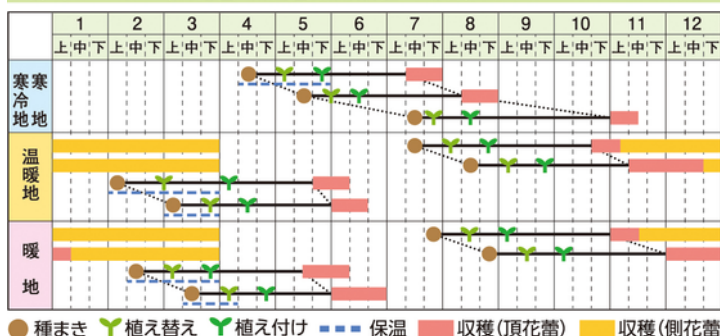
| | 1 | 2 | 3 | 4 | 5 | 6 | 7 | 8 | 9 | 10 | 11 | 12 |
|---|---|---|---|---|---|---|---|---|---|---|---|---|
| | 上 中 下 | 上 中 下 | 上 中 下 | 上 中 下 | 上 中 下 | 上 中 下 | 上 中 下 | 上 中 下 | 上 中 下 | 上 中 下 | 上 中 下 | 上 中 下 |
| 寒冷地 寒地 | | | | | | | | | | | | |
| 温暖地 | | | | | | | | | | | | |
| 暖地 | | | | | | | | | | | | |

種まき 植え替え 植え付け 保温 収穫(頂花蕾) 収穫(側花蕾)